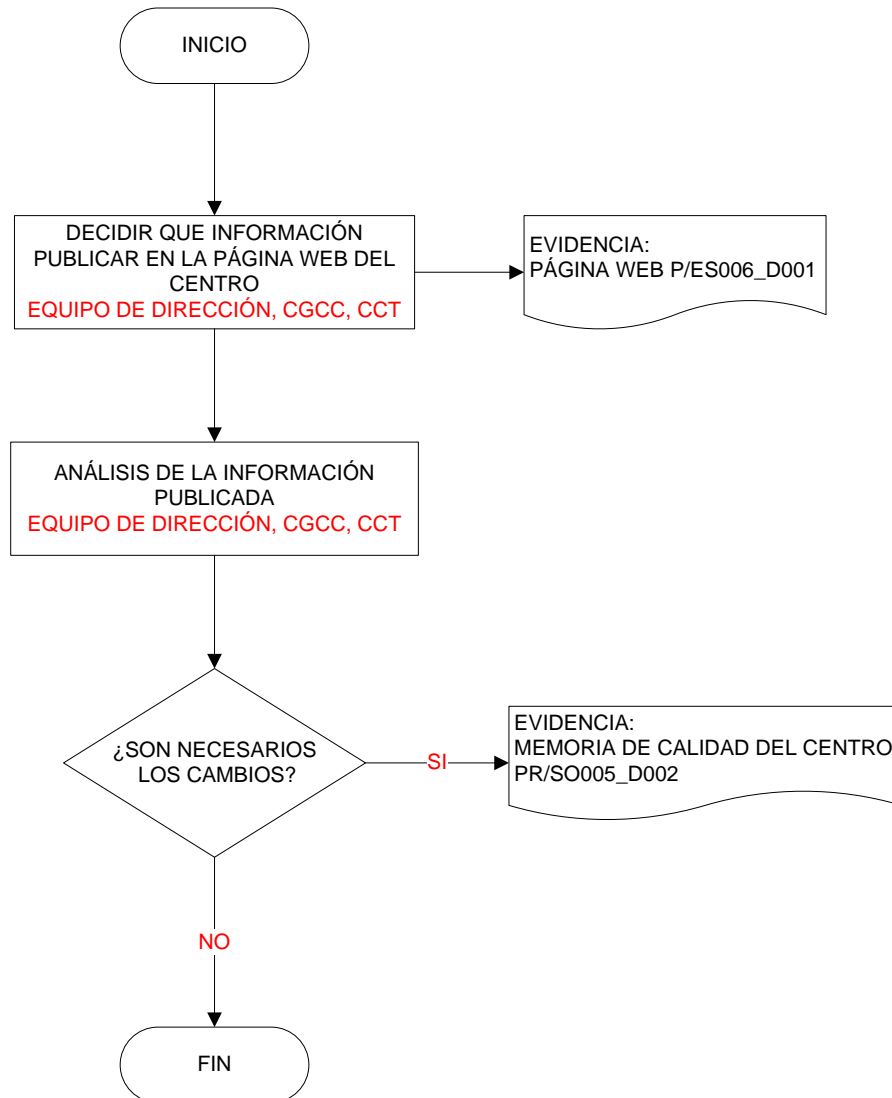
INICIO

DECIDIR QUE INFORMACIÓN PUBLICAR EN LA PÁGINA WEB DEL CENTRO
EQUIPO DE DIRECCIÓN, CGCC, CCT

EVIDENCIA:
PÁGINA WEB P/ES006_D001

ANÁLISIS DE LA INFORMACIÓN PUBLICADA
EQUIPO DE DIRECCIÓN, CGCC, CCT

¿SON NECESARIOS LOS CAMBIOS?

SI

EVIDENCIA:
MEMORIA DE CALIDAD DEL CENTRO
PR/SO005_D002

NO

FIN